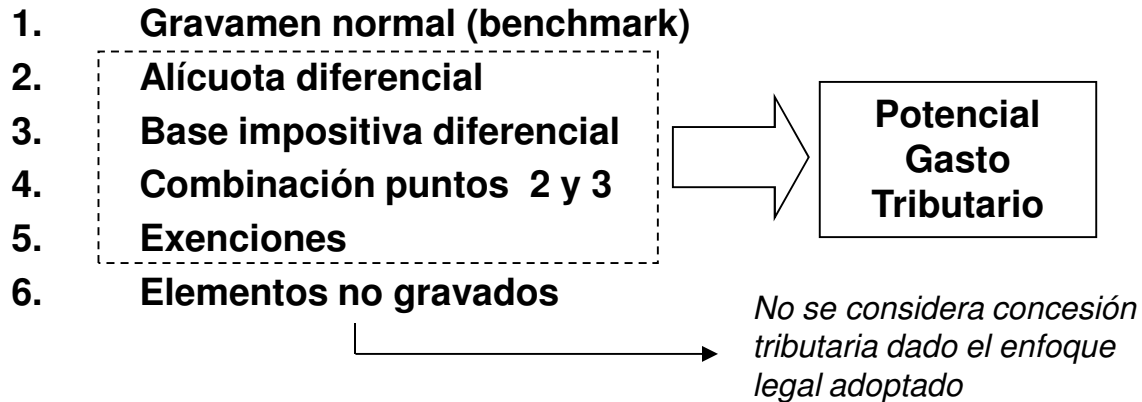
1. Gravamen normal (benchmark)
2. Alícuota diferencial
3. Base impositiva diferencial
4. Combinación puntos 2 y 3
5. Exenciones
6. Elementos no gravados

Potencial Gasto Tributario

No se considera concesión tributaria dado el enfoque legal adoptado